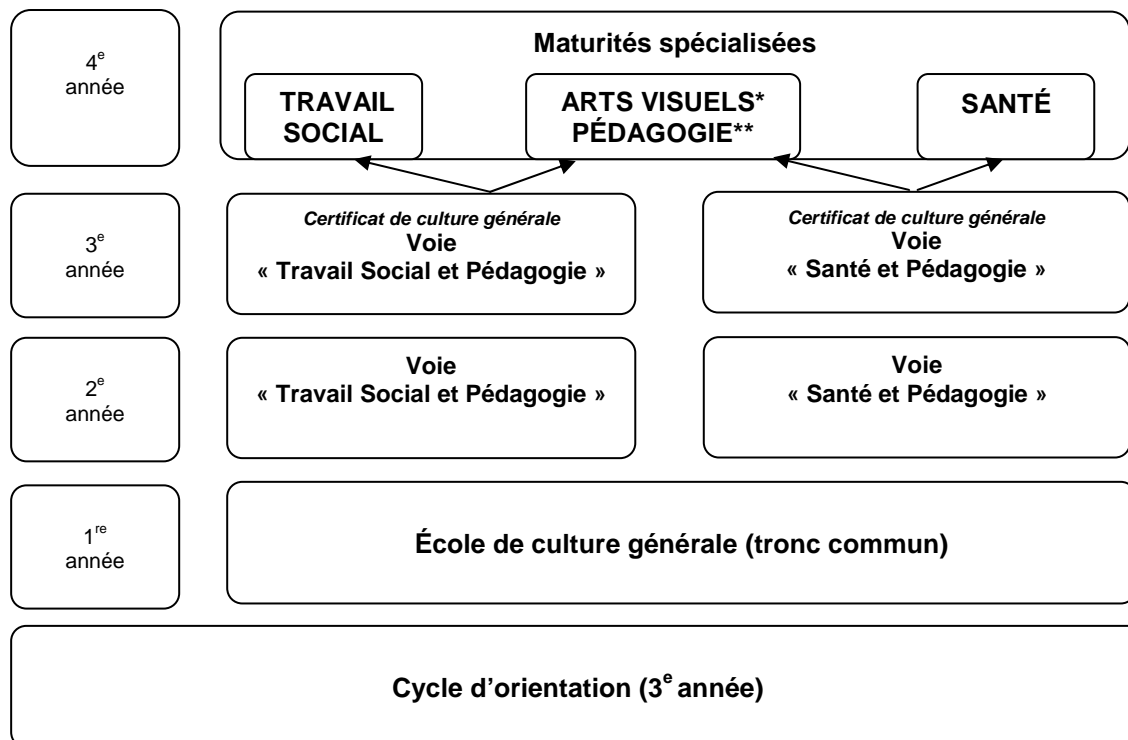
4$^{e}$ année

Maturités spécialisées

TRAVAIL SOCIAL

ARTS VISUELS* PÉDAGOGIE**

SANTÉ

3$^{e}$ année

*Certificat de culture générale*
Voie
« Travail Social et Pédagogie »

*Certificat de culture générale*
Voie
« Santé et Pédagogie »

2$^{e}$ année

Voie
« Travail Social et Pédagogie »

Voie
« Santé et Pédagogie »

1$^{re}$ année

École de culture générale (tronc commun)

Cycle d'orientation (3$^{e}$ année)